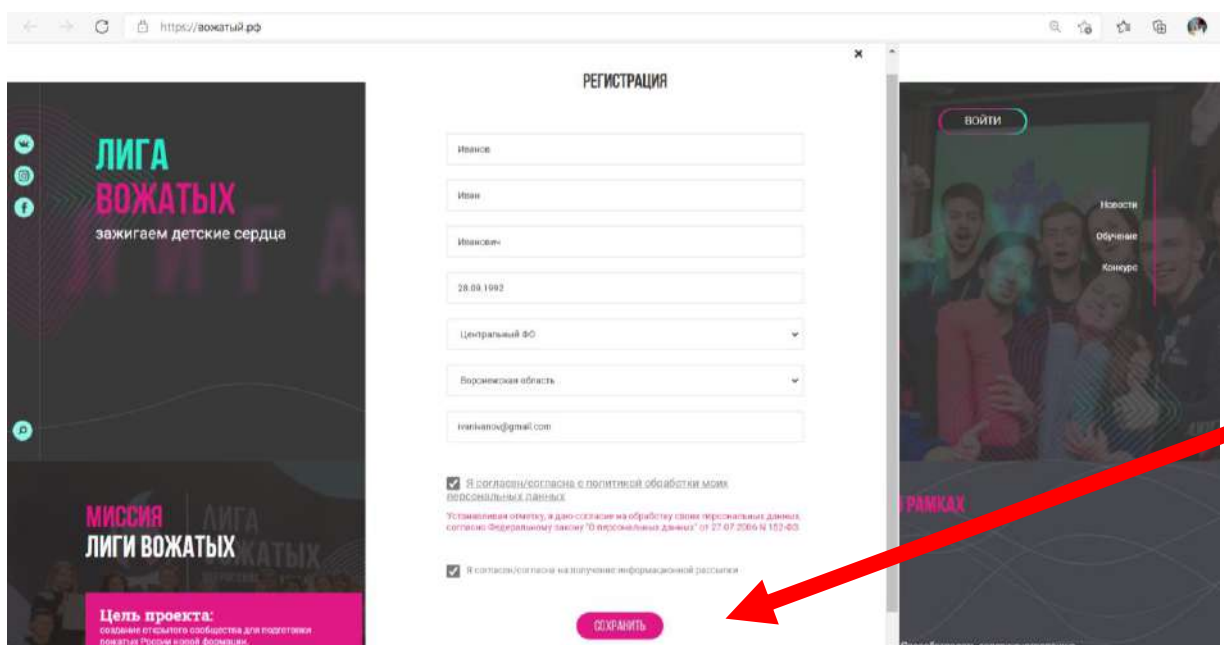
https://вожатый.рф

×

РЕГИСТРАЦИЯ

Иванов

Иван

Иванович

28.09.1992

Центральный ФО

Воронежская область

ivanivanov@gmail.com

Я согласен/согласна с политикой обработки моих персональных данных

Устанавливая отметку, я даю согласие на обработку своих персональных данных, согласно Федеральному закону "О персональных данных" от 27.07.2006 N 152-ФЗ.

Я согласен/согласна на получение информационной рассылки

СОХРАНИТЬ

ЛИГА ВОЖАТЫХ
зажигаем детские сердца

МИССИЯ ЛИГИ ВОЖАТЫХ

Цель проекта:
создание открытого сообщества для подготовки вожатых России новой формации.

ВОЙТИ

Новости
Обучение
Конкурс

РАМКАХ